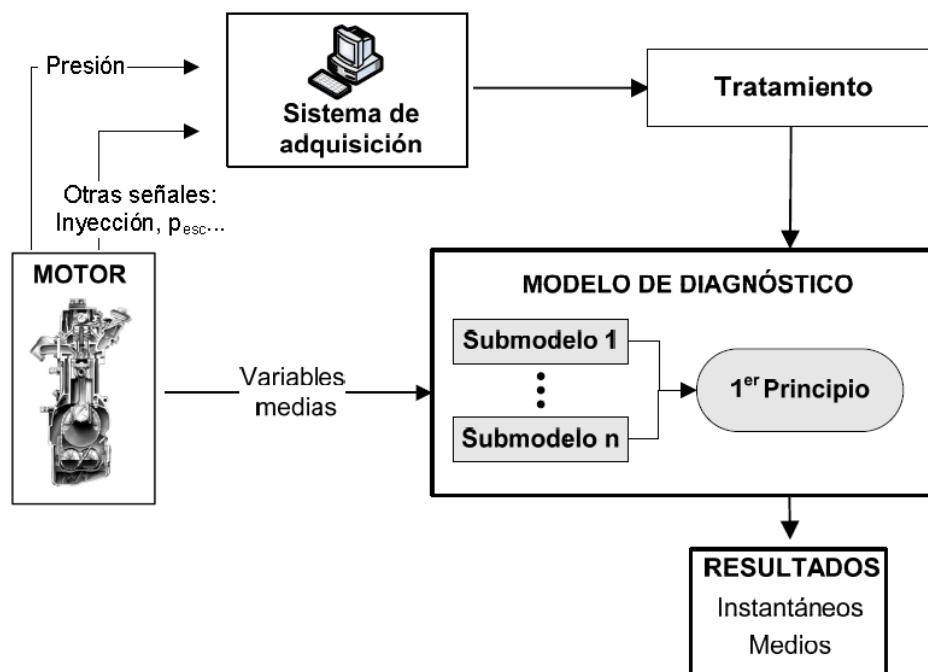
Presión

Sistema de adquisición

Tratamiento

Otras señales: Inyección, $p_{esc}$...

MOTOR

MODELO DE DIAGNÓSTICO

Submodelo 1

Submodelo n

$1^{er}$ Principio

Variables medias

RESULTADOS
Instantáneos
Medios